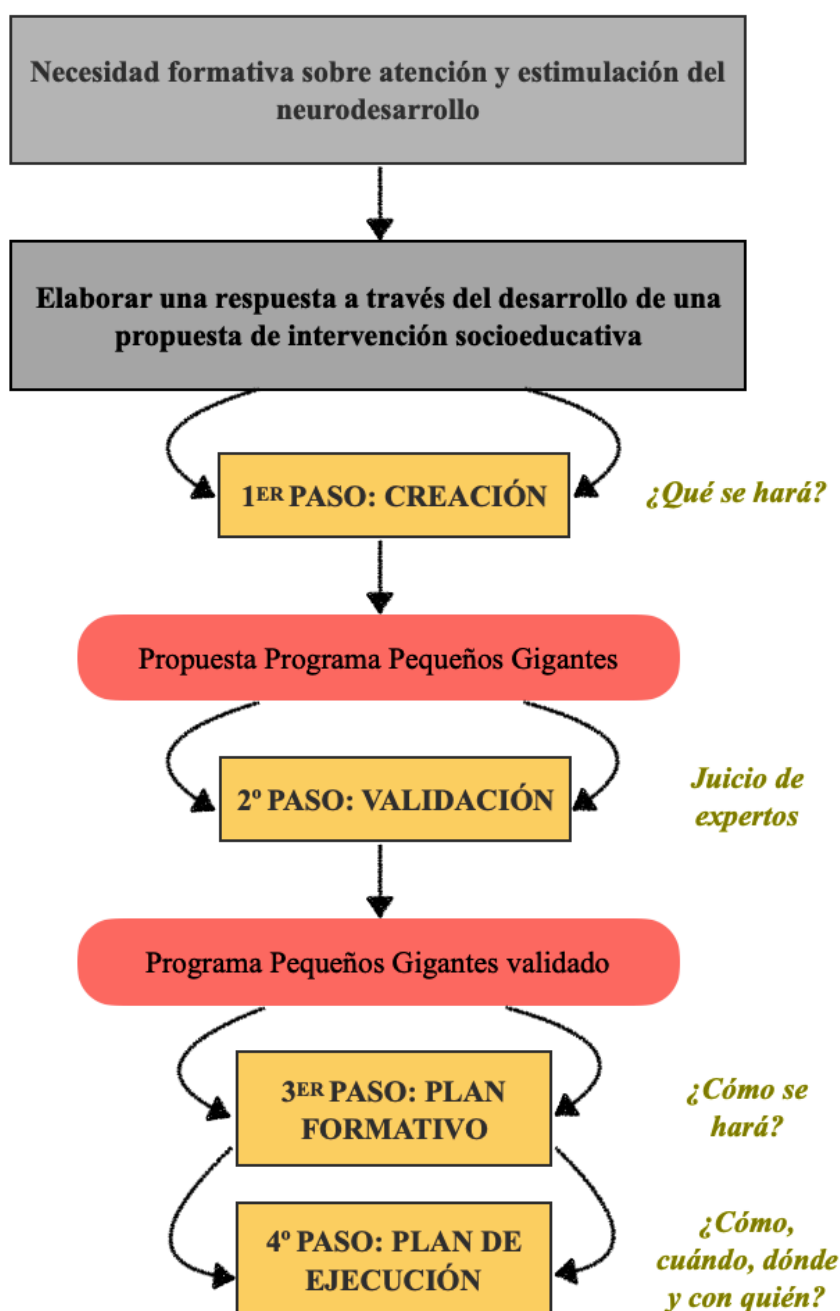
Necesidad formativa sobre atención y estimulación del neurodesarrollo

Elaborar una respuesta a través del desarrollo de una propuesta de intervención socioeducativa

1ER PASO: CREACIÓN

¿Qué se hará?

Propuesta Programa Pequeños Gigantes

2º PASO: VALIDACIÓN

Juicio de expertos

Programa Pequeños Gigantes validado

3ER PASO: PLAN FORMATIVO

¿Cómo se hará?

4º PASO: PLAN DE EJECUCIÓN

¿Cómo, cuándo, dónde y con quién?